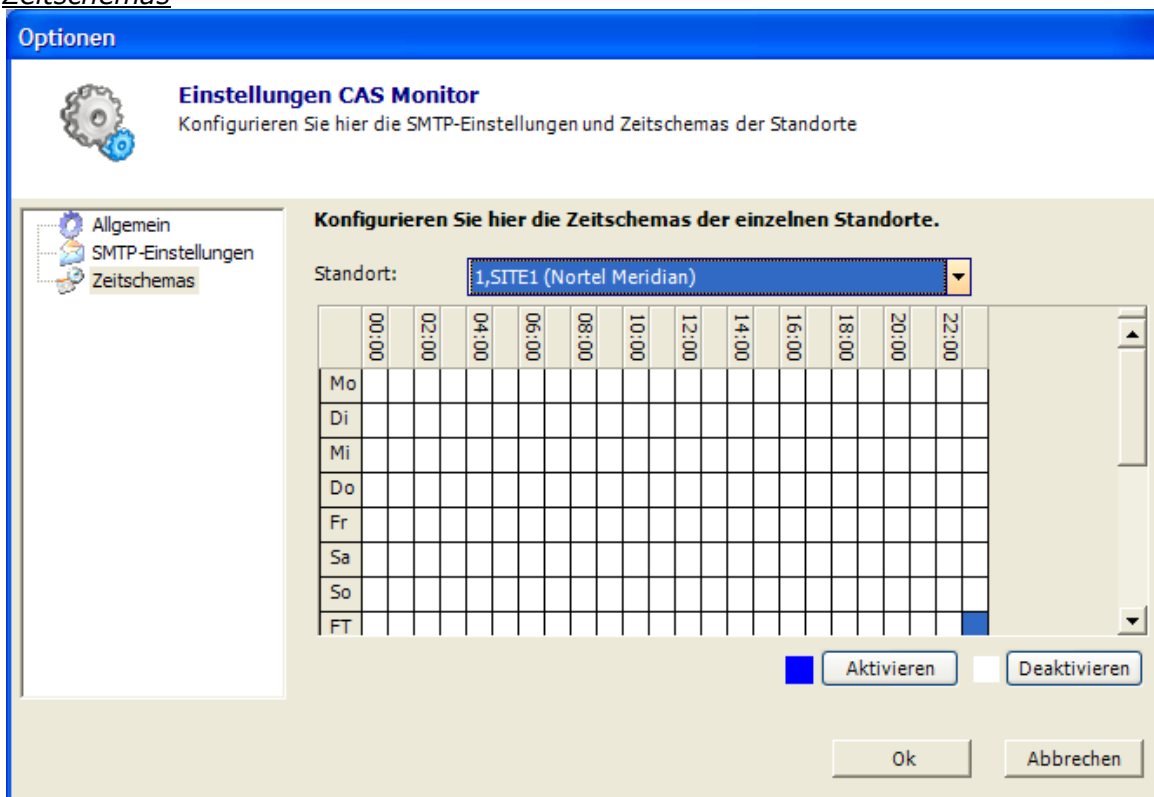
Zeitschemas

Optionen

Einstellungen CAS Monitor
Konfigurieren Sie hier die SMTP-Einstellungen und Zeitschemas der Standorte

Allgemein
SMTP-Einstellungen
Zeitschemas

Konfigurieren Sie hier die Zeitschemas der einzelnen Standorte.

Standort: 1,SITE1 (Nortel Meridian)

00:00 02:00 04:00 06:00 08:00 10:00 12:00 14:00 16:00 18:00 20:00 22:00

Mo
Di
Mi
Do
Fr
Sa
So
FT

Aktivieren
Deaktivieren

Ok
Abbrechen